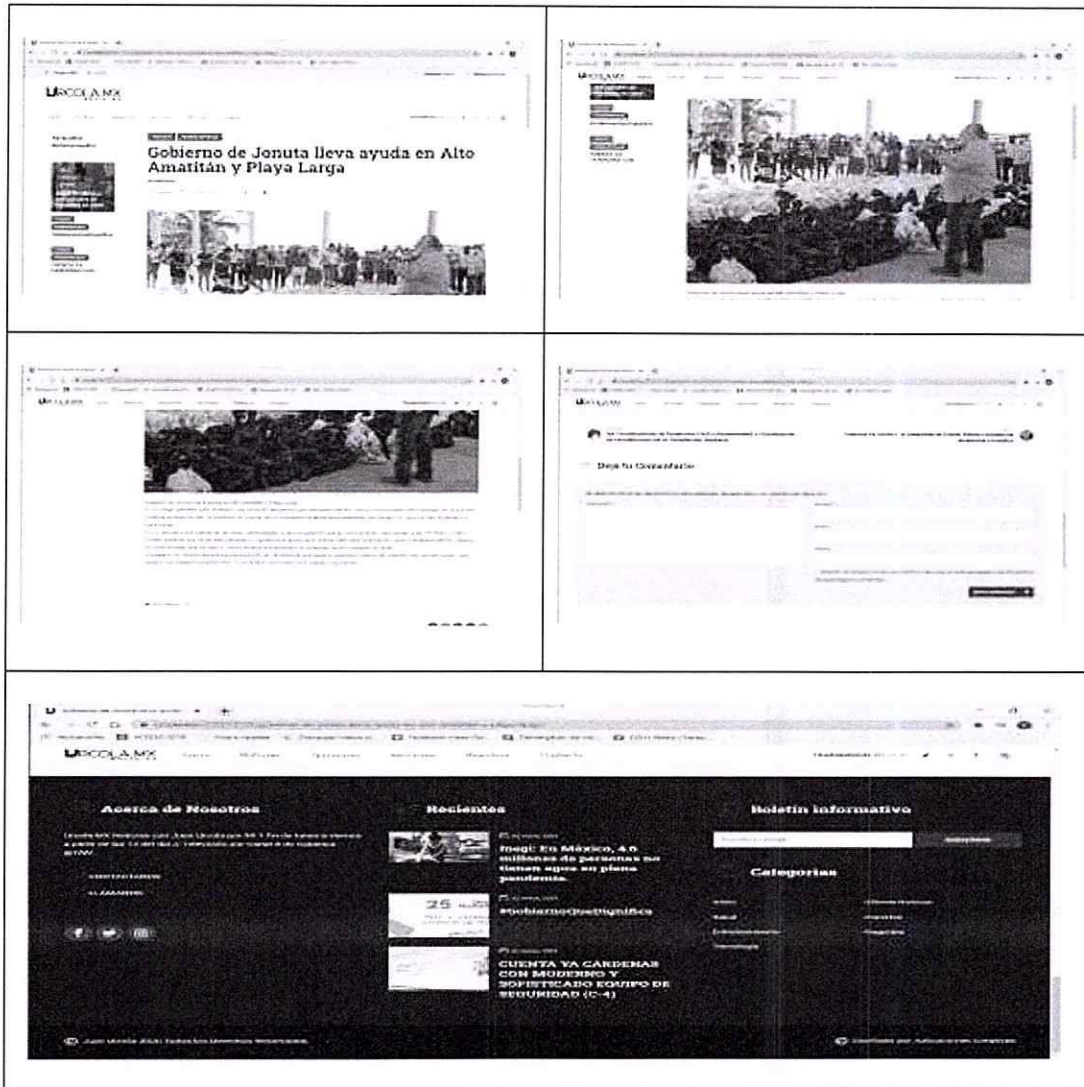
URCOLA.MX

Gobierno de Jonuta lleva ayuda en Alto Amatitán y Playa Larga

URCOLA.MX

URCOLA.MX

URCOLA.MX

Deja tu Comentario

URCOLA.MX

Acerca de Nosotros

Recientes

Inegi: En México, 4.6 millones de personas no tienen agua en plena pandemia.

25

#GobiernoQueDignifica

CUENTA YA CARDENAS CON MODERNO Y SOFISTICADO EQUIPO DE SEGURIDAD (C-4)

Boletín informativo

Categorías